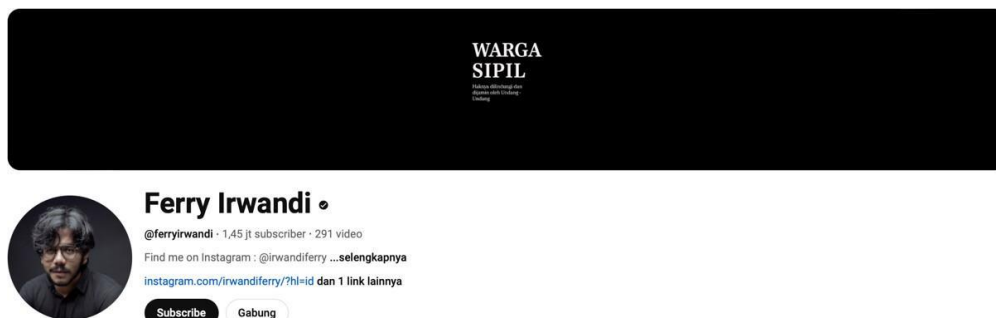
WARGA
SIPIL

Haknya dilindungi dan dijamin oleh Undang-Undang

Ferry Irwandi

@ferryirwandi · 1,45 jt subscriber · 291 video

Find me on Instagram : @irwandiferry ...selengkapnya

instagram.com/irwandiferry/?hl=id dan 1 link lainnya

Subscribe Gabung